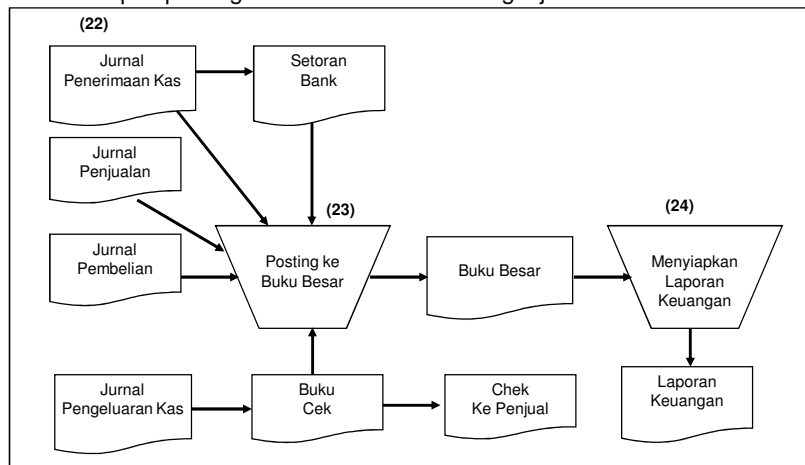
(22)

Jurnal Penerimaan Kas

Setoran Bank

Jurnal Penjualan

(23)

(24)

Jurnal Pembelian

Posting ke Buku Besar

Buku Besar

Menyiapkan Laporan Keuangan

Jurnal Pengeluaran Kas

Buku Cek

Chek Ke Penjual

Laporan Keuangan